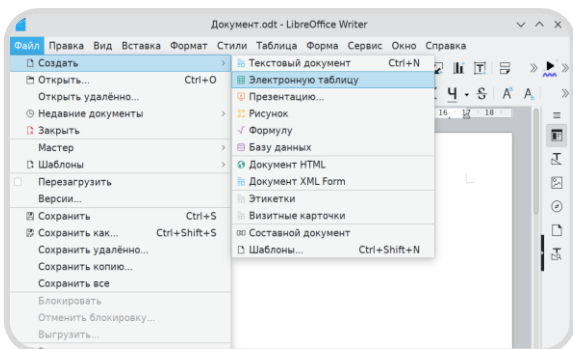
Документ.odt - LibreOffice Writer

Файл Правка Вид Вставка Формат Стили Таблица Форма Сервис Окно Справка

Создать
Открыть... Ctrl+O
Открыть удалённо...
Недавние документы
Закрыть
Мастер
Шаблоны
Перезагрузить
Версии...
Сохранить Ctrl+S
Сохранить как... Ctrl+Shift+S
Сохранить удалённо...
Сохранить копию...
Сохранить все
Блокировать
Отменить блокировку...
Выгрузить...

Текстовый документ Ctrl+N
Электронную таблицу
Презентацию...
Рисунок
Формулу
Базу данных
Документ HTML
Документ XML Form
Этикетки
Визитные карточки
Составной документ
Шаблоны... Ctrl+Shift+N

16 18